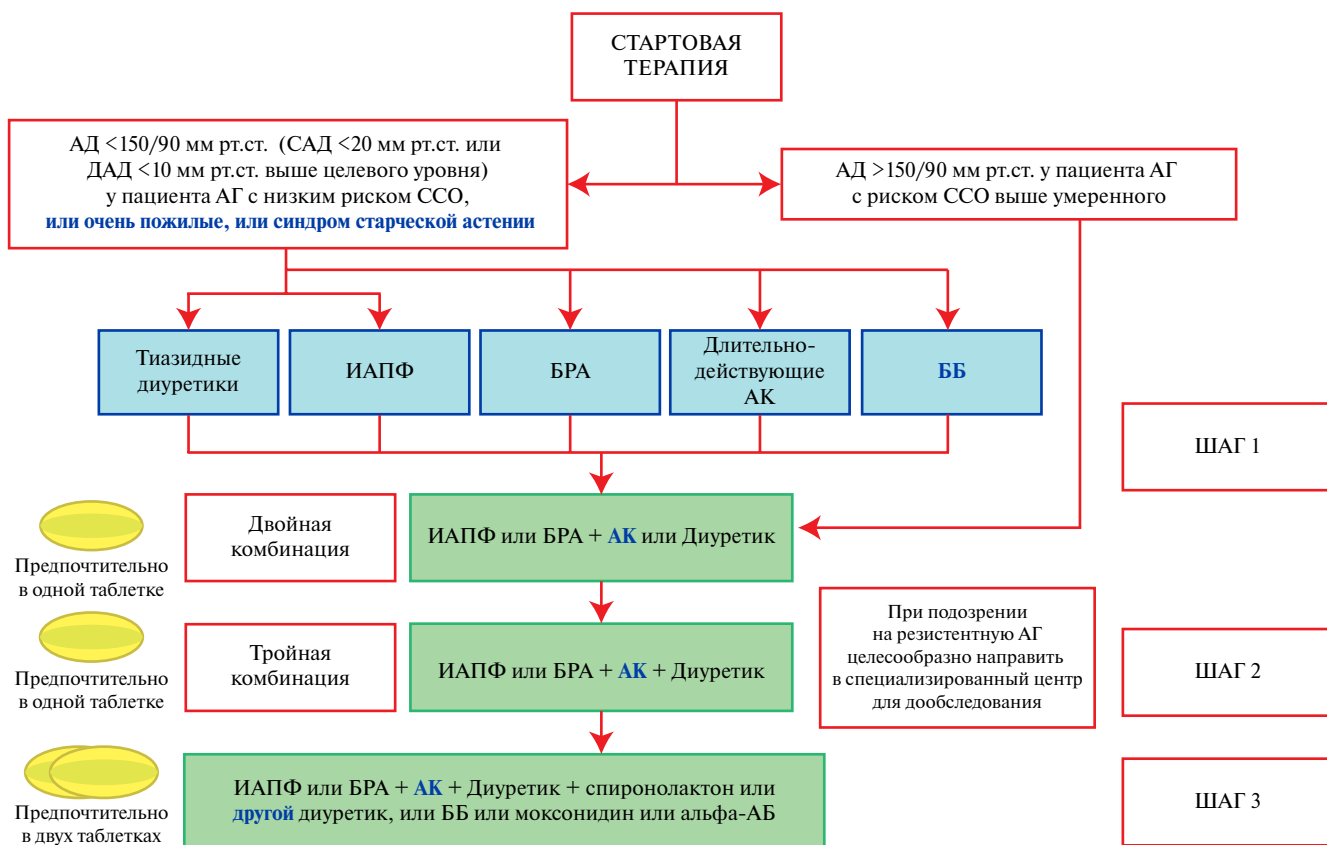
СТАРТОВАЯ ТЕРАПИЯ

АД <150/90 мм рт.ст. (САД <20 мм рт.ст. или ДАД <10 мм рт.ст. выше целевого уровня) у пациента АГ с низким риском ССО, или очень пожилые, или синдром старческой астении

АД >150/90 мм рт.ст. у пациента АГ с риском ССО выше умеренного

Тиазидные диуретики

ИАПФ

БРА

Длительно-действующие АК

ББ

ШАГ 1

Предпочтительно в одной таблетке

Двойная комбинация

ИАПФ или БРА + АК или Диуретик

При подозрении на резистентную АГ целесообразно направить в специализированный центр для дообследования

Предпочтительно в одной таблетке

Тройная комбинация

ИАПФ или БРА + АК + Диуретик

ШАГ 2

Предпочтительно в двух таблетках

ИАПФ или БРА + АК + Диуретик + спиронолактон или другой диуретик, или ББ или моксонидин или альфа-АБ

ШАГ 3